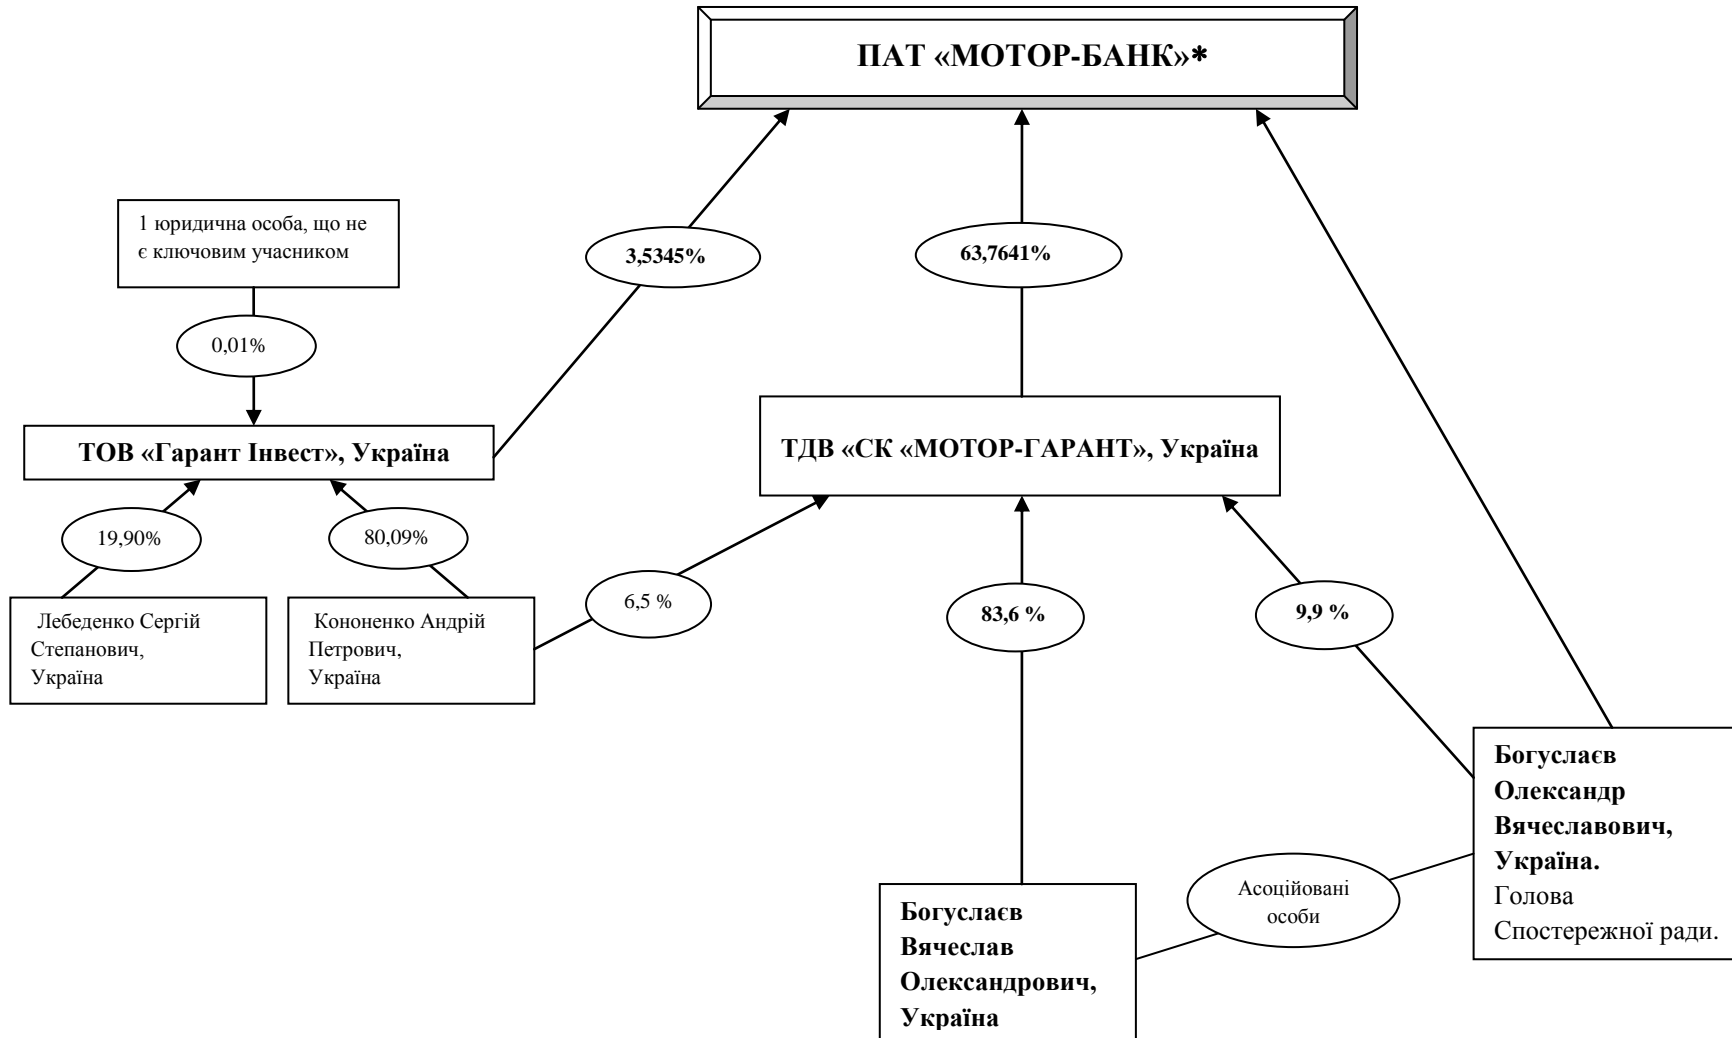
ПАТ «МОТОР-БАНК»*

1 юридична особа, що не є ключовим учасником

3,5345%

63,7641%

0,01%

ТОВ «Гарант Інвест», Україна

ТДВ «СК «МОТОР-ГАРАНТ», Україна

19,90%

80,09%

Лебеденко Сергій Степанович, Україна

Кононенко Андрій Петрович, Україна

6,5 %

83,6 %

9,9 %

Богуслаєв Олександр Вячеславович, Україна. Голова Спостережної ради.

Асоційовані особи

Богуслаєв Вячеслав Олександрович, Україна